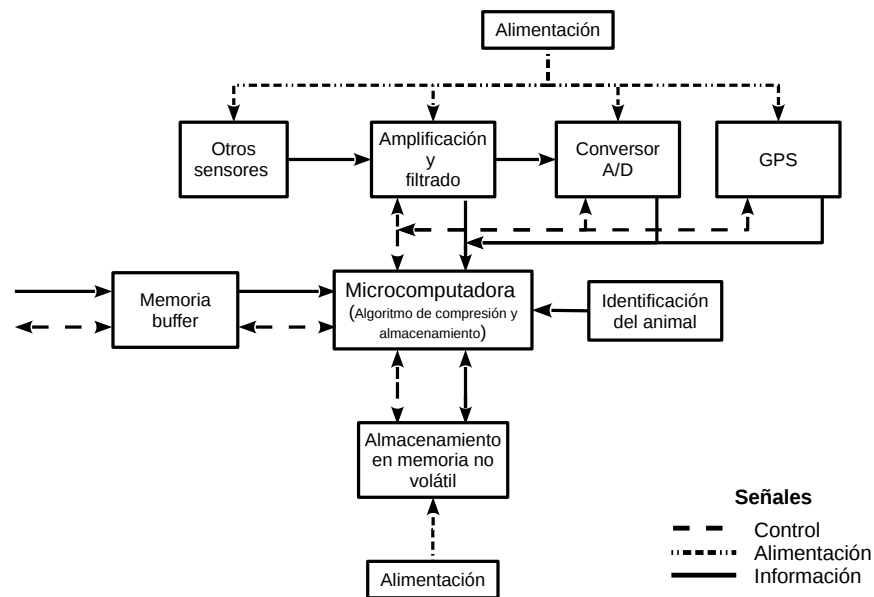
Alimentación

Otros sensores

Amplificación y filtrado

Conversor A/D

GPS

Memoria buffer

Microcomputadora (Algoritmo de compresión y almacenamiento)

Identificación del animal

Almacenamiento en memoria no volátil

Alimentación

Señales
Control
Alimentación
Información